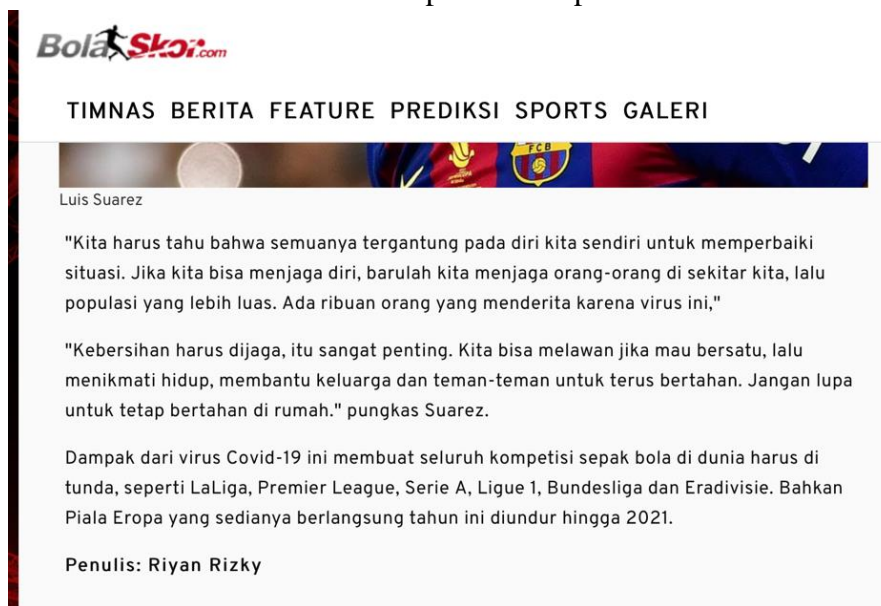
Bola Skor.com

TIMNAS BERITA FEATURE PREDIKSI SPORTS GALERI

FCB

Luis Suarez

"Kita harus tahu bahwa semuanya tergantung pada diri kita sendiri untuk memperbaiki situasi. Jika kita bisa menjaga diri, barulah kita menjaga orang-orang di sekitar kita, lalu populasi yang lebih luas. Ada ribuan orang yang menderita karena virus ini,"

"Kebersihan harus dijaga, itu sangat penting. Kita bisa melawan jika mau bersatu, lalu menikmati hidup, membantu keluarga dan teman-teman untuk terus bertahan. Jangan lupa untuk tetap bertahan di rumah." pungkas Suarez.

Dampak dari virus Covid-19 ini membuat seluruh kompetisi sepak bola di dunia harus di tunda, seperti LaLiga, Premier League, Serie A, Ligue 1, Bundesliga dan Eradivisie. Bahkan Piala Eropa yang sedianya berlangsung tahun ini diundur hingga 2021.

Penulis: Riyan Rizky